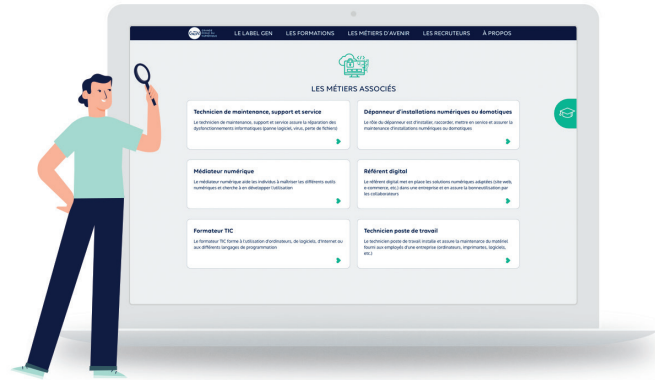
GEN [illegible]

LE LABEL GEN LES FORMATIONS LES MÉTIERS D'AVENIR LES RECRUTEURS À PROPOS

LES MÉTIERS ASSOCIÉS

Technicien de maintenance, support et service

Le technicien de maintenance, support et service assure la réparation des dysfonctionnements informatiques (panne logiciel, virus, perte de fichiers)

Dépanneur d'installations numériques ou domotiques

Le rôle du dépanneur est d'installer, raccorder, mettre en service et assurer la maintenance d'installations numériques ou domotiques

Médiateur numérique

Le médiateur numérique aide les individus à maîtriser les différents outils numériques et cherche à en développer l'utilisation

Référent digital

Le référent digital met en place les solutions numériques adaptées (site web, e-commerce, etc.) dans une entreprise et en assure la bonne utilisation par les collaborateurs

Formateur TIC

Le formateur TIC forme à l'utilisation d'ordinateurs, de logiciels, d'Internet ou aux différents langages de programmation

Technicien poste de travail

Le technicien poste de travail installe et assure la maintenance du matériel fourni aux employés d'une entreprise (ordinateurs, imprimantes, logiciels, etc.)